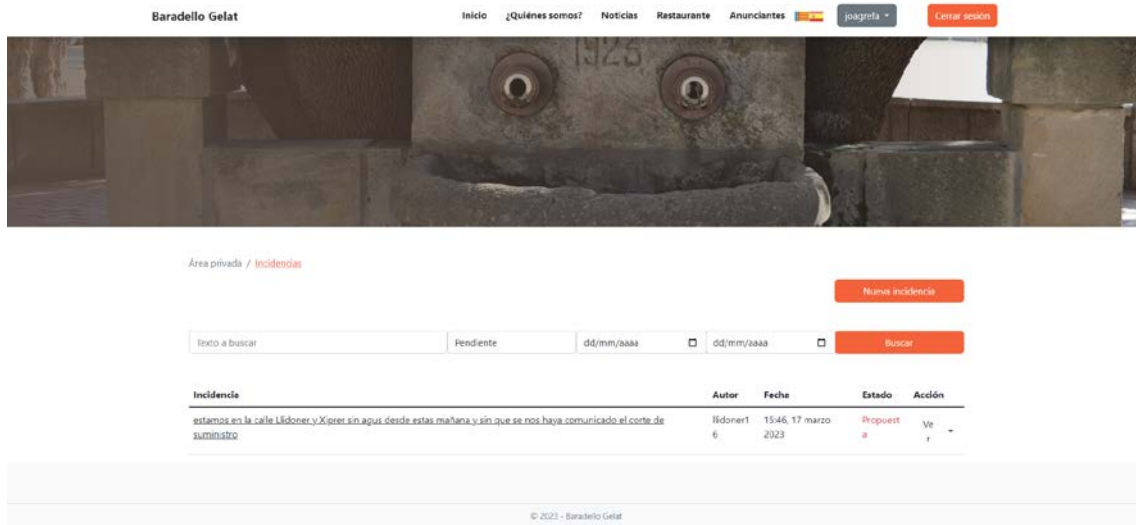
Baradello Gelat

Inicio ¿Quiénes somos? Noticias Restaurante Anunciantes joagrefa Cerrar sesión

1923

Área privada / Incidencias

Nueva incidencia

Texto a buscar Pendiente dd/mm/aaaa dd/mm/aaaa Buscar

| Incidencia | Autor | Fecha | Estado | Acción |
|---|---|---|---|---|
| estamos en la calle Llidoner y Xiprer sin agus desde estas mañana y sin que se nos haya comunicado el corte de suministro | llidoner16 | 15:46, 17 marzo 2023 | Propuesta | Ver |

© 2023 - Baradello Gelat